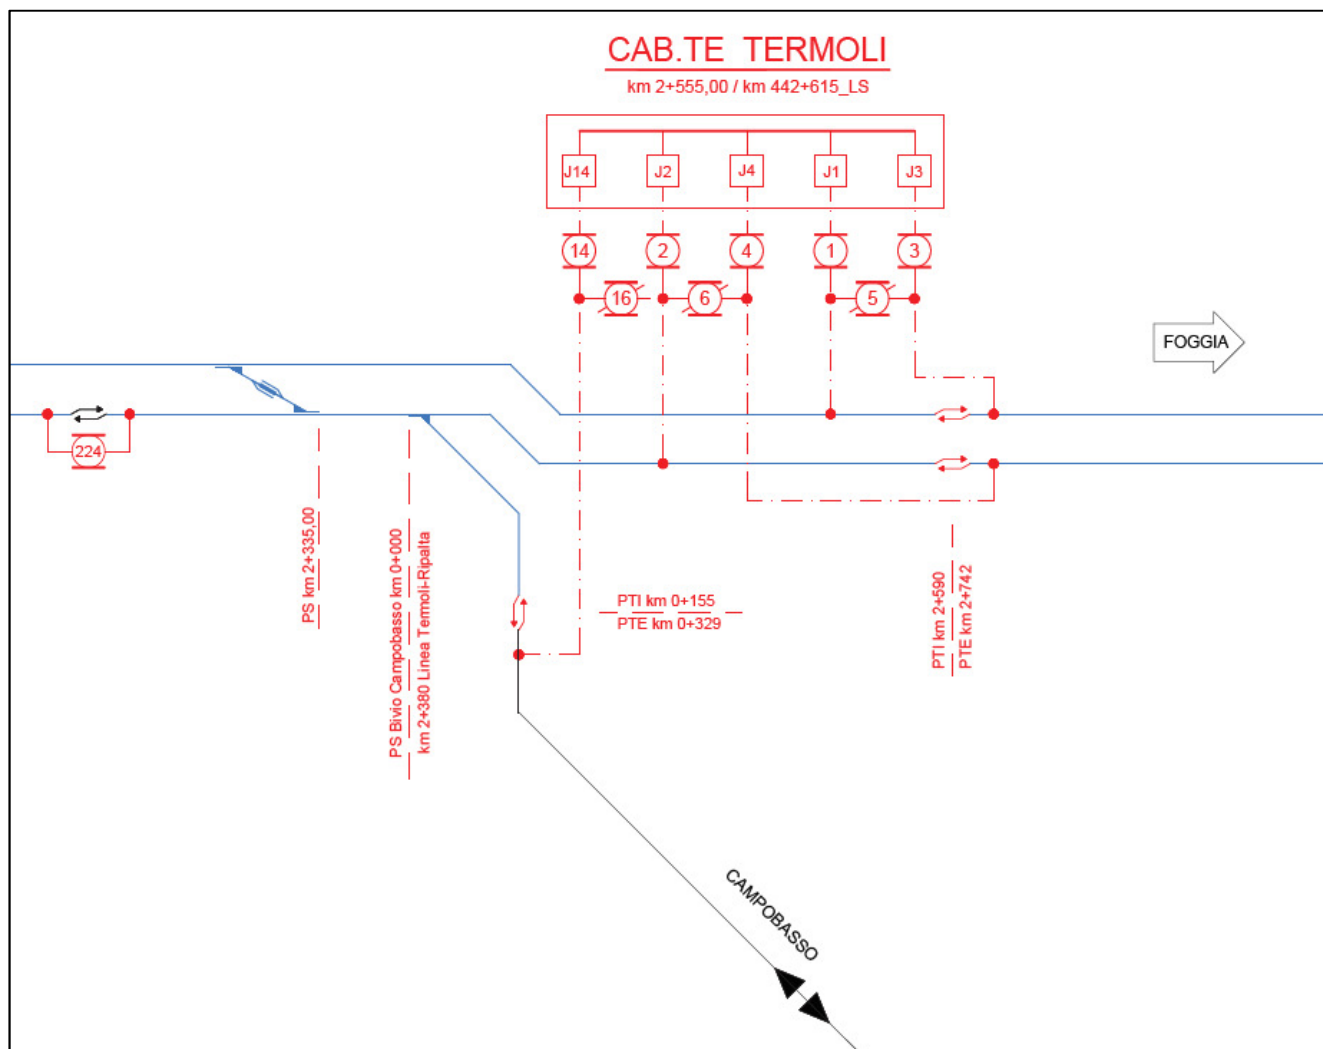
CAB.TE TERMOLI
km 2+555,00 / km 442+615_LS

J14 J2 J4 J1 J3

14 2 4 1 3

16 6 5

FOGGIA

224

PS km 2+335,00

PS Bivio Campobasso km 0+000
km 2+380 Linea Termoli-Ripalta

PTI km 0+155
PTE km 0+329

PTI km 2+590
PTE km 2+742

CAMPOBASSO